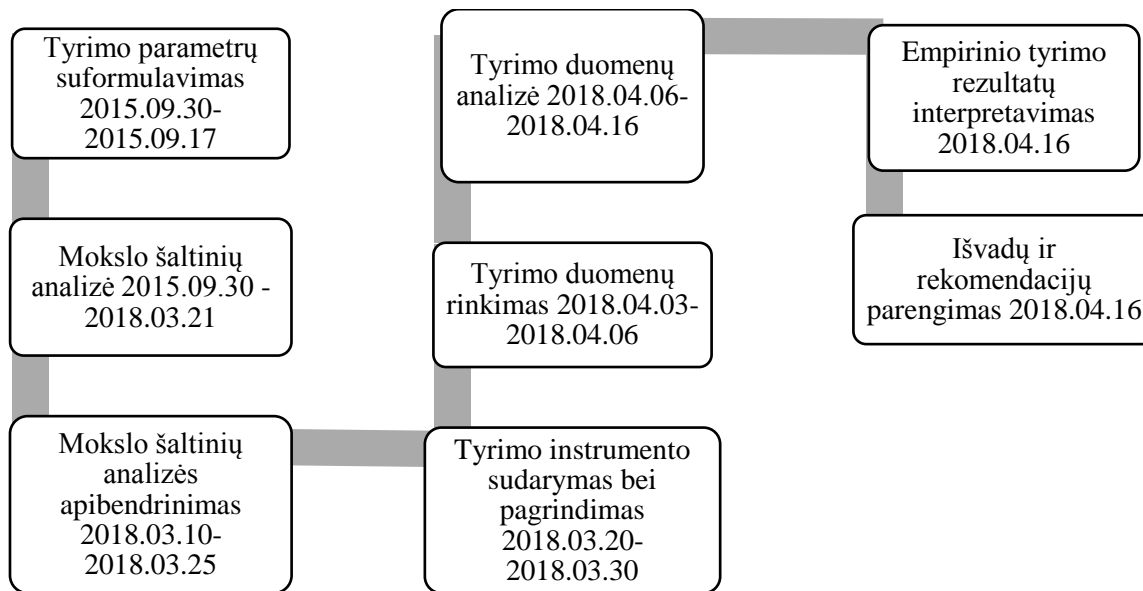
Tyrimo parametrų suformulavimas 2015.09.30-2015.09.17

Mokslo šaltinių analizė 2015.09.30 - 2018.03.21

Mokslo šaltinių analizės apibendrinimas 2018.03.10-2018.03.25

Tyrimo instrumento sudarymas bei pagrindimas 2018.03.20-2018.03.30

Tyrimo duomenų rinkimas 2018.04.03-2018.04.06

Tyrimo duomenų analizė 2018.04.06-2018.04.16

Empirinio tyrimo rezultatų interpretavimas 2018.04.16

Išvadų ir rekomendacijų parengimas 2018.04.16